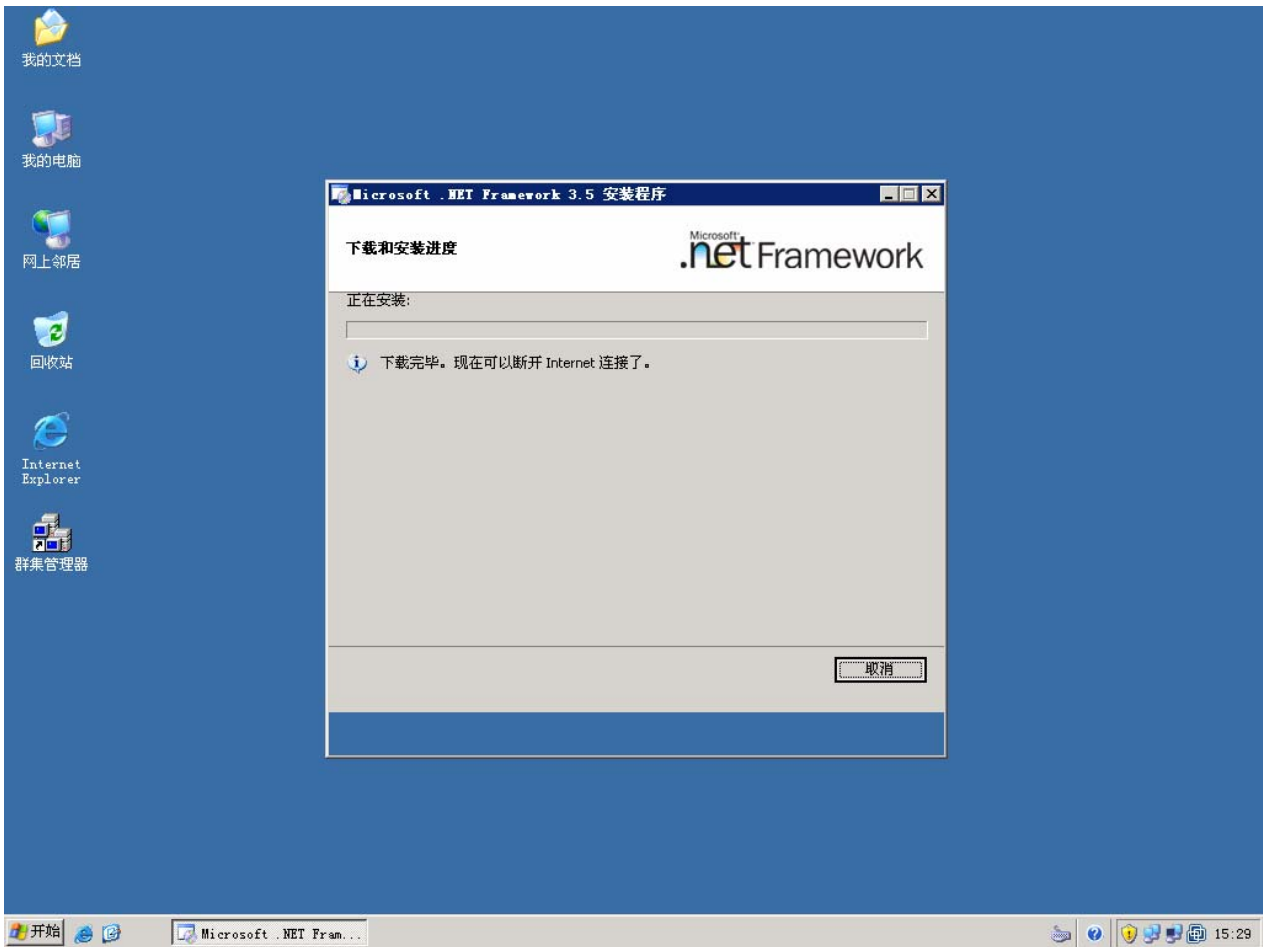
我的文档

我的电脑

网上邻居

回收站

Internet Explorer

群集管理器

Microsoft .NET Framework 3.5 安装程序

下载和安装进度

Microsoft .net Framework

正在安装:

下载完毕。现在可以断开 Internet 连接了。

取消

开始

Microsoft .NET Fram...

15:29